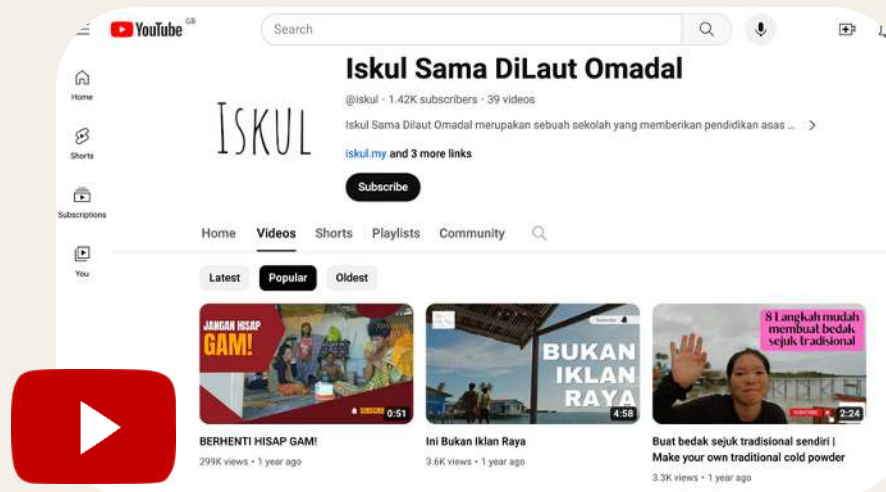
YouTube GB

Search

Home

Shorts

Subscriptions

You

ISKUL

Iskul Sama DiLaut Omadal

@iskul · 1.42K subscribers · 39 videos

Iskul Sama Dilaut Omadal merupakan sebuah sekolah yang memberikan pendidikan asas ...

iskul.my and 3 more links

Subscribe

Home Videos Shorts Playlists Community

Latest Popular Oldest

JANGAN HISAP GAM!

SUBSCRIBE

0:51

BERHENTI HISAP GAM!

299K views · 1 year ago

BUKAN IKLAN RAYA

4:58

Ini Bukan Iklan Raya

3.6K views · 1 year ago

8 Langkah mudah membuat bedak sejuk tradisional

SUBSCRIBE

2:24

Buat bedak sejuk tradisional sendiri | Make your own traditional cold powder

3.3K views · 1 year ago